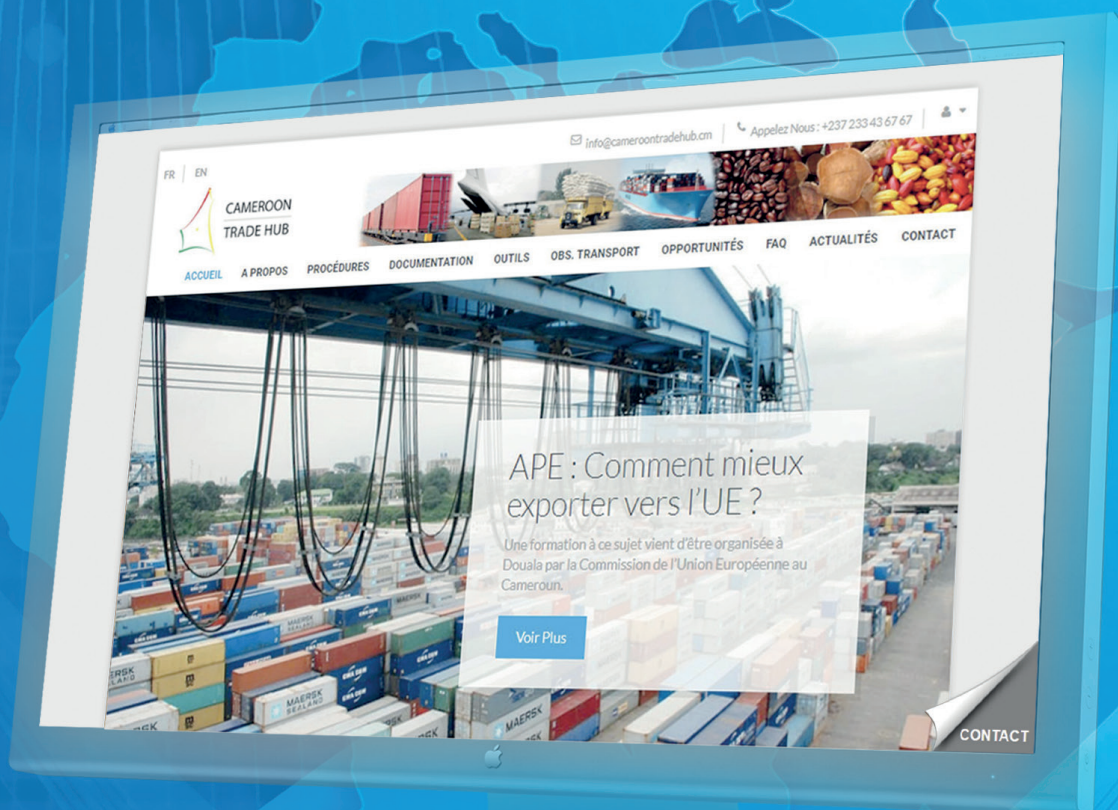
Info@cameroontradehub.cm | Appelez Nous : +237 233 43 67 67

FR | EN

CAMEROON TRADE HUB

ACCUEIL A PROPOS PROCÉDURES DOCUMENTATION OUTILS OBS. TRANSPORT OPPORTUNITÉS FAQ ACTUALITÉS CONTACT

APE : Comment mieux exporter vers l'UE ?

Une formation à ce sujet vient d'être organisée à Douala par la Commission de l'Union Européenne au Cameroun.

Voir Plus

CONTACT